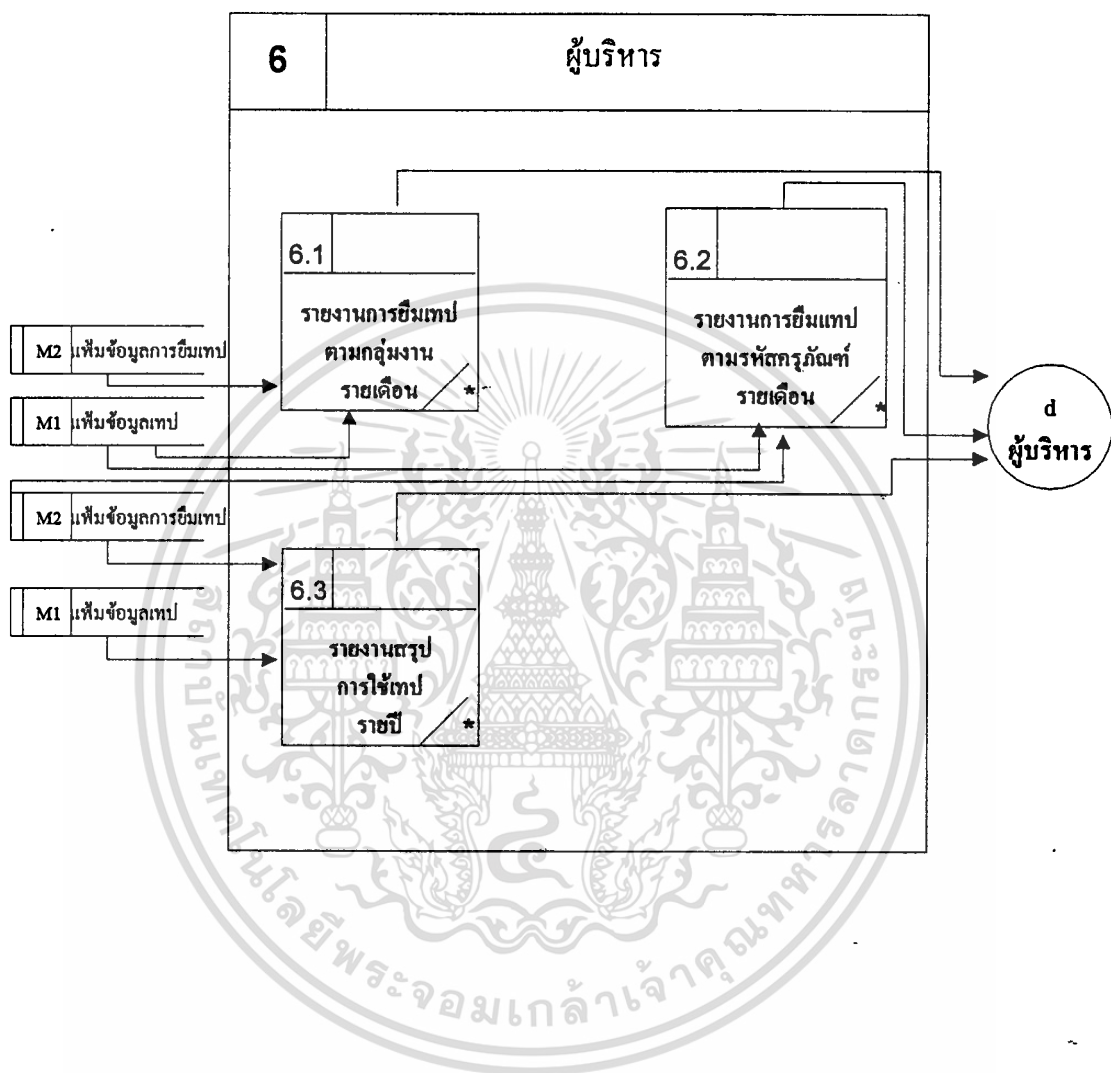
6

ผู้บริหาร

6.1

รายงานการยืมเทป ตามกลุ่มงาน รายเดือน

*

6.2

รายงานการยืมแทป ตามรหัสครุภัณฑ์ รายเดือน

*

M2 แฟ้มข้อมูลการยืมเทป

M1 แฟ้มข้อมูลเทป

M2 แฟ้มข้อมูลการยืมเทป

M1 แฟ้มข้อมูลเทป

6.3

รายงานสรุป การใช้เทป รายปี

*

d
ผู้บริหาร

สถาบันเทคโนโลยีพระจอมเกล้าเจ้าคุณทหารลาดกระบัง